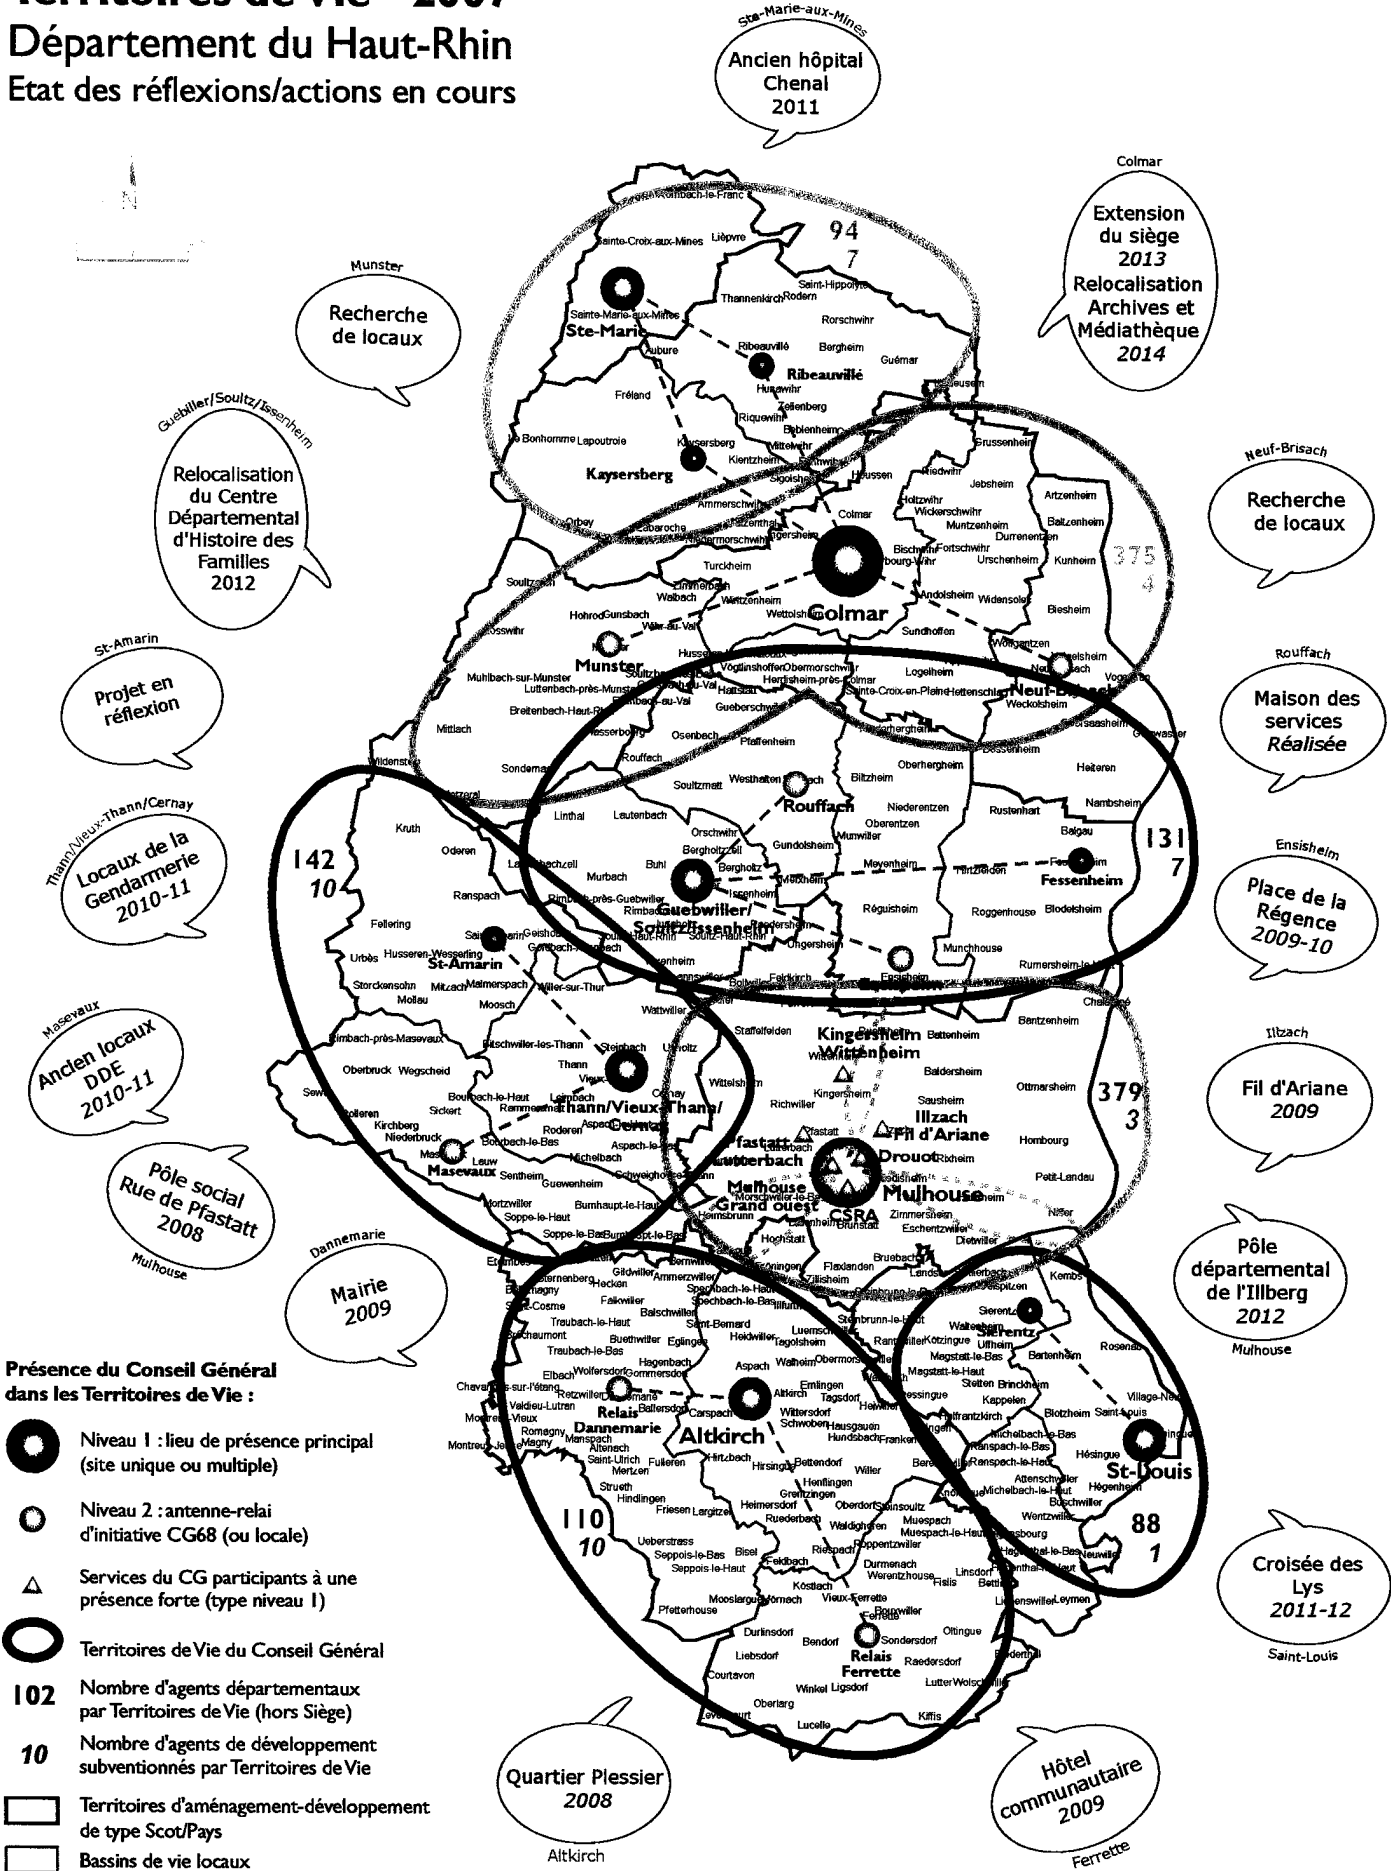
Territoires de Vie - 2007
Département du Haut-Rhin
Etat des réflexions/actions en cours

N

Ste-Marie-aux-Mines
Ancien hôpital Chenal 2011

Colmar
Extension du siège 2013 Relocalisation Archives et Médiathèque 2014

Munster
Recherche de locaux

Guebwiller/Soultz/Issenheim
Relocalisation du Centre Départemental d'Histoire des Familles 2012

Neuf-Brisach
Recherche de locaux

St-Amarin
Projet en réflexion

Rouffach
Maison des services Réalisée

Thann/Vieux-Thann/Cernay
Locaux de la Gendarmerie 2010-11

Ensisheim
Place de la Régence 2009-10

Masevaux
Ancien locaux DDE 2010-11

Illzach
Fil d'Ariane 2009

Pôle social Rue de Pfastatt 2008
Mulhouse

Dannemarie
Mairie 2009

Pôle départemental de l'Illberg 2012
Mulhouse

Croisée des Lys 2011-12
Saint-Louis

Quartier Plessier 2008
Altkirch

Hôtel communautaire 2009
Ferrette

94
7
375
4
131
7
142
10
379
3
110
10
88
1

Ste-Marie
Ribeauvillé
Kaysersberg
Colmar
Munster
Neuf-Brisach
Rouffach
Fessenheim
Guebwiller/Soultz/Issenheim
St-Amarin
Ensisheim
Kingersheim Wittenheim
Illzach Fil d'Ariane
Thann/Vieux-Thann/Cernay
Pfastatt Lutterbach
Drouot
Masevaux
Mulhouse Grand ouest
CSRA
Mulhouse
Sierentz
Relais Dannemarie
Altkirch
St-Louis
Relais Ferrette

Présence du Conseil Général dans les Territoires de Vie :
Niveau 1 : lieu de présence principal (site unique ou multiple)
Niveau 2 : antenne-relai d'initiative CG68 (ou locale)
Services du CG participants à une présence forte (type niveau 1)
Territoires de Vie du Conseil Général
102 Nombre d'agents départementaux par Territoires de Vie (hors Siège)
10 Nombre d'agents de développement subventionnés par Territoires de Vie
Territoires d'aménagement-développement de type Scot/Pays
Bassins de vie locaux